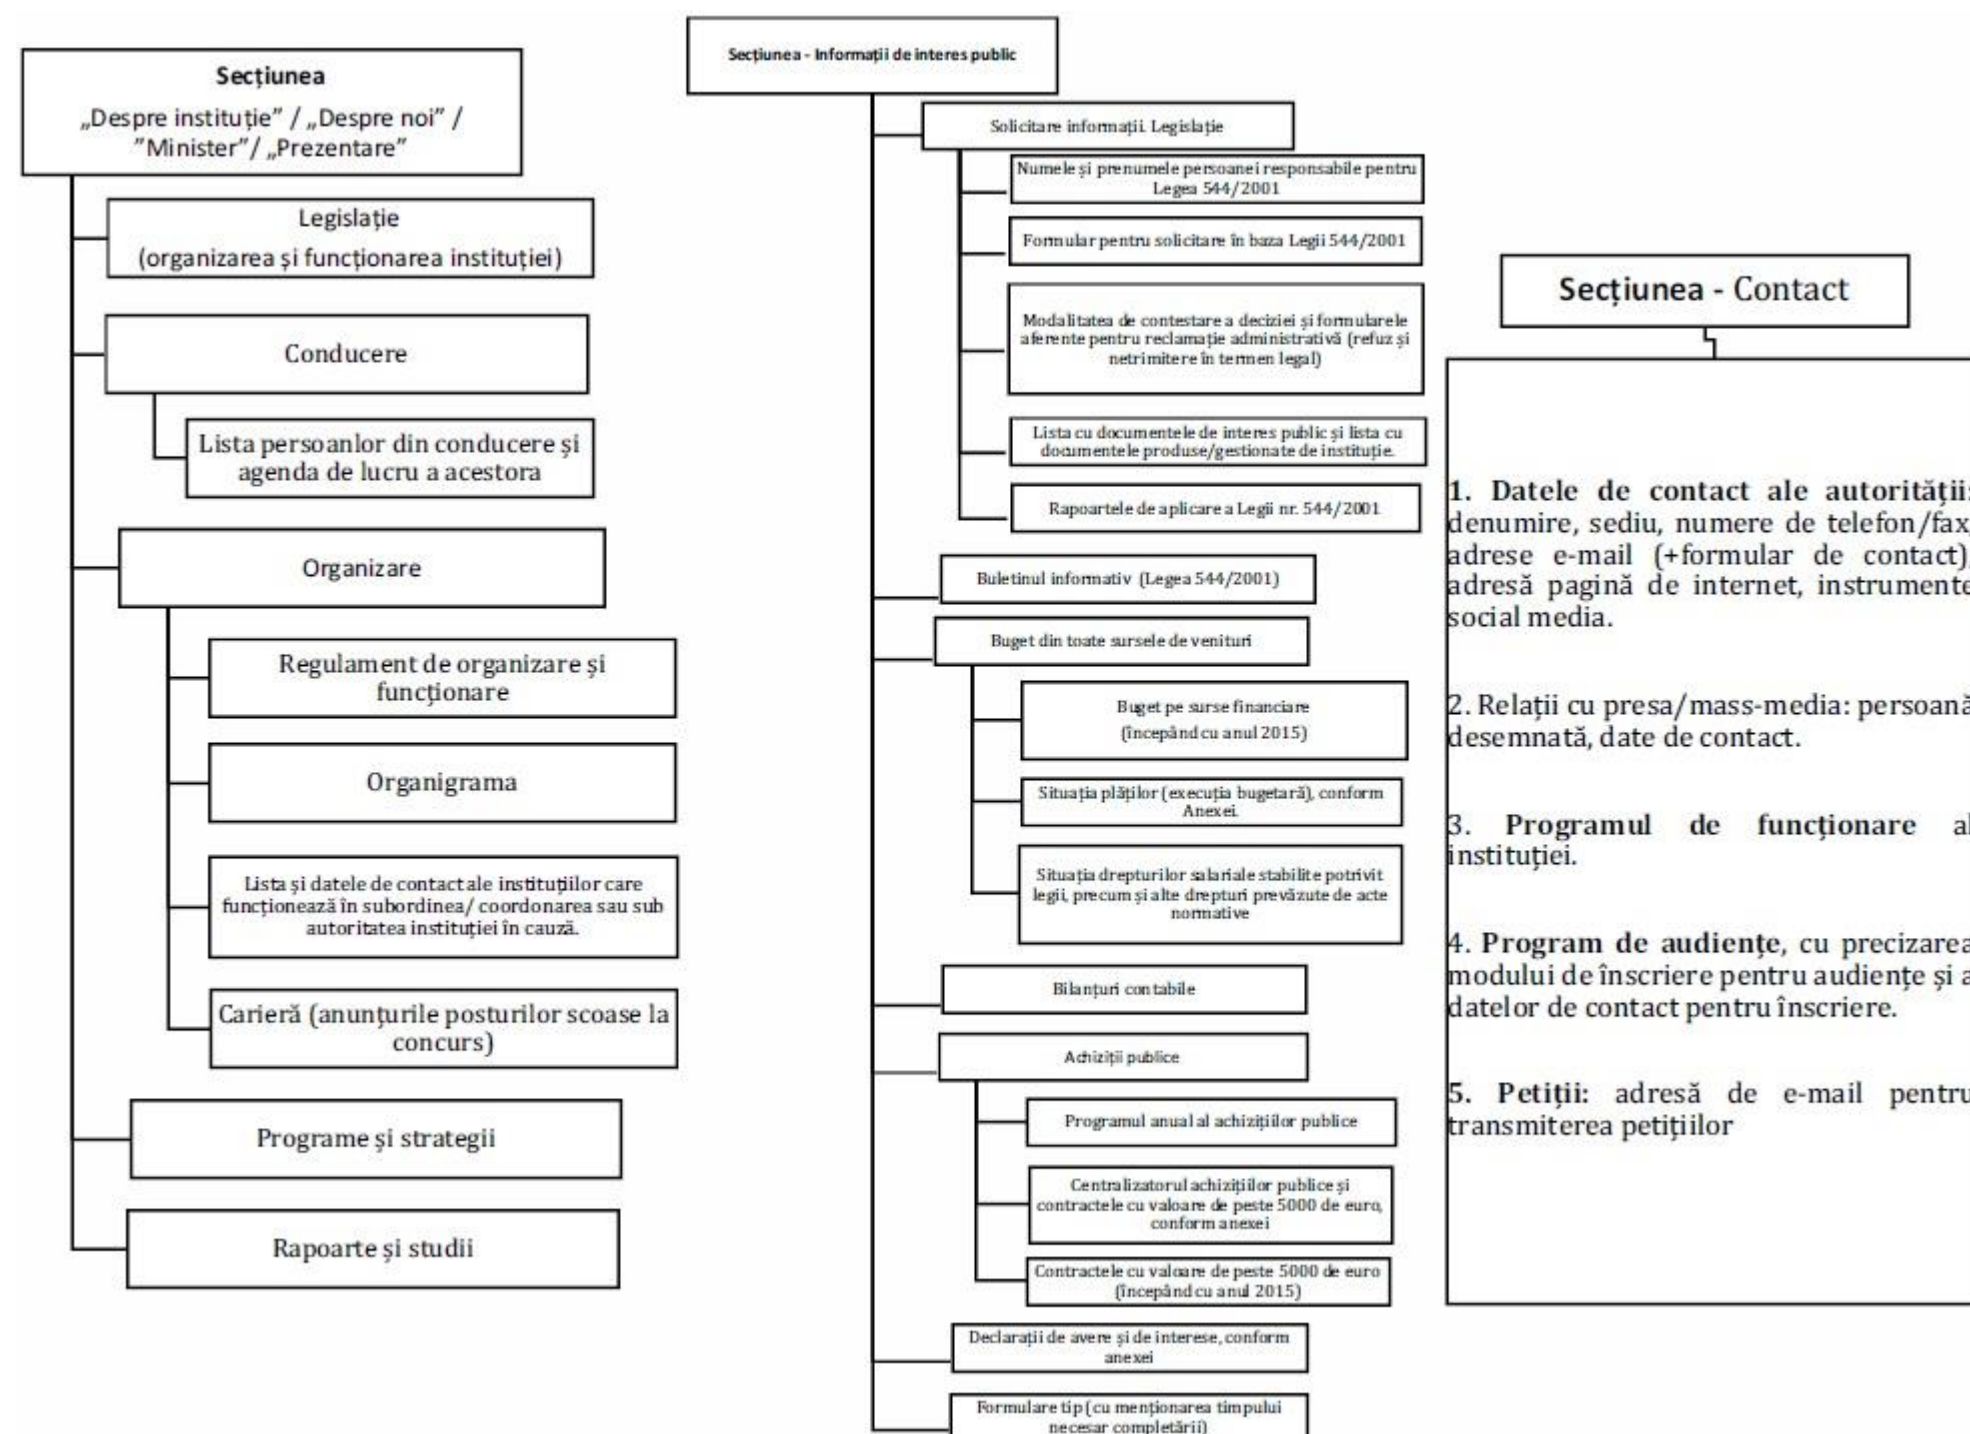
Secțiunea
„Despre instituție" / „Despre noi" / "Minister"/ „Prezentare"

Legislație
(organizarea și funcționarea instituției)

Conducere

Lista persoanlor din conducere și agenda de lucru a acestora

Organizare

Regulament de organizare și funcționare

Organigrama

Lista și datele de contact ale instituțiilor care funcționează în subordinea/ coordonarea sau sub autoritatea instituției în cauză.

Carieră (anunțurile posturilor scoase la concurs)

Programe și strategii

Rapoarte și studii

Secțiunea - Informații de interes public

Solicitare informații. Legislație

Numele și prenumele persoanei responsabile pentru Legea 544/2001

Formular pentru solicitare în baza Legii 544/2001

Modalitatea de contestare a deciziei și formularele aferente pentru reclamație administrativă (refuz și netrimitere în termen legal)

Lista cu documentele de interes public și lista cu documentele produse/gestionate de instituție.

Rapoartele de aplicare a Legii nr. 544/2001

Buletinul informativ (Legea 544/2001)

Buget din toate sursele de venituri

Buget pe surse financiare
(începând cu anul 2015)

Situația plăților (execuția bugetară), conform Anexei.

Situația drepturilor salariale stabilite potrivit legii, precum și alte drepturi prevăzute de acte normative

Bilanțuri contabile

Achiziții publice

Programul anual al achizițiilor publice

Centralizatorul achizițiilor publice și contractele cu valoare de peste 5000 de euro, conform anexei

Contractele cu valoare de peste 5000 de euro (începând cu anul 2015)

Declarații de avere și de interese, conform anexei

Formulare tip (cu menționarea timpului necesar completării)

Secțiunea - Contact

1. Datele de contact ale autorității: denumire, sediu, numere de telefon/fax, adrese e-mail (+formular de contact), adresă pagină de internet, instrumente social media.

2. Relații cu presa/mass-media: persoană desemnată, date de contact.

3. Programul de funcționare al instituției.

4. Program de audiențe, cu precizarea modului de înscriere pentru audiențe și a datelor de contact pentru înscriere.

5. Petiții: adresă de e-mail pentru transmiterea petițiilor